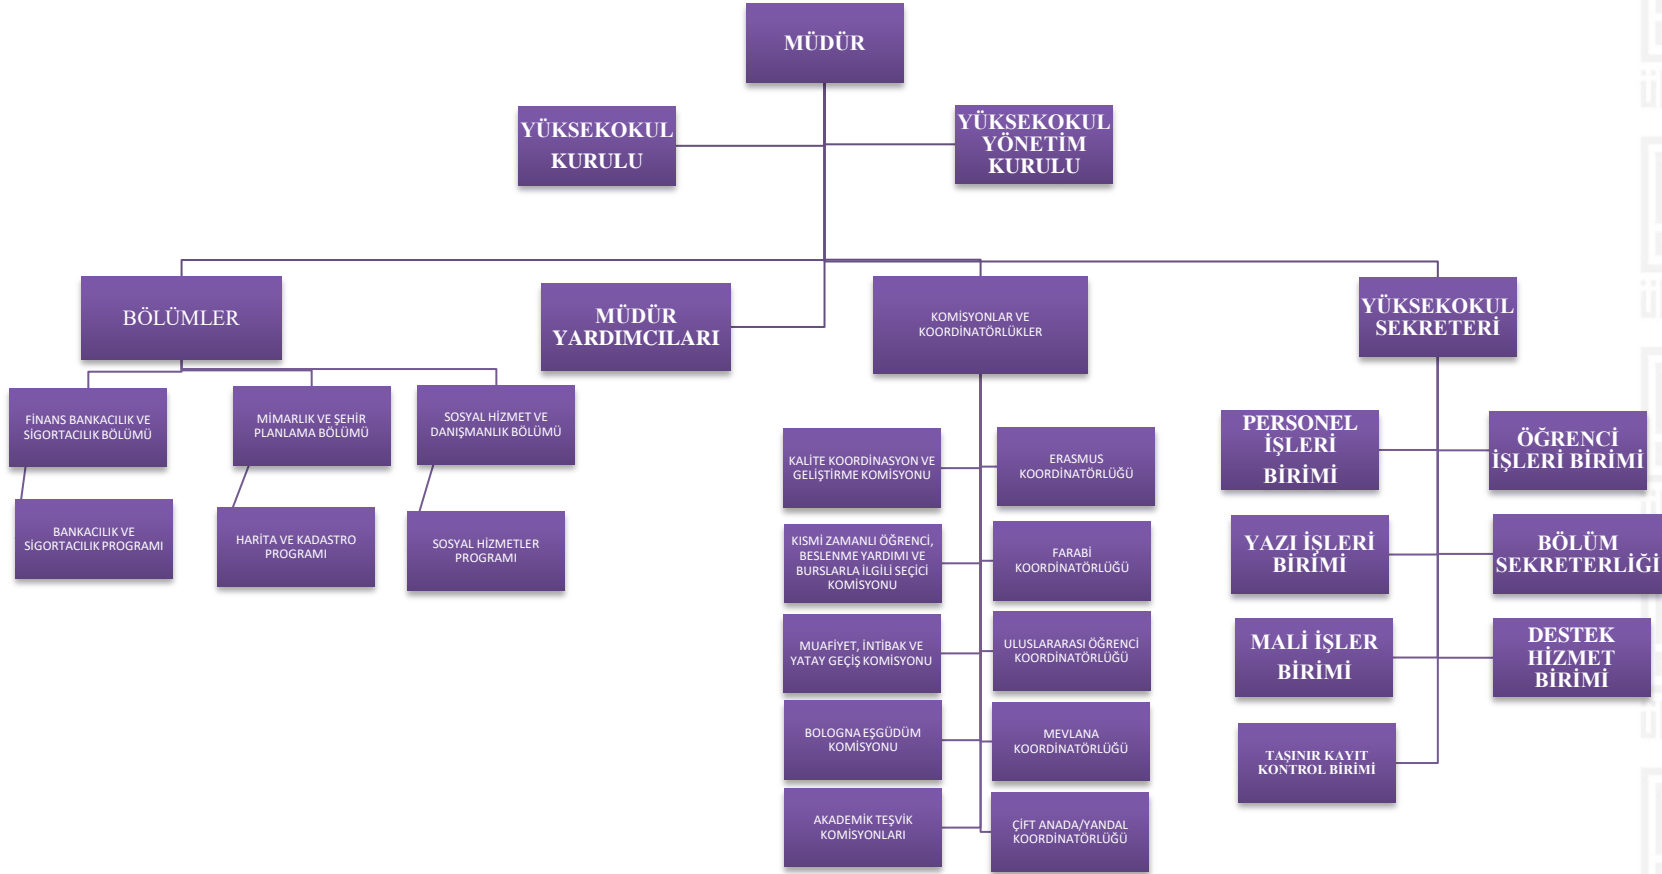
MÜDÜR

YÜKSEKOKUL KURULU

YÜKSEKOKUL YÖNETİM KURULU

BÖLÜMLER

MÜDÜR YARDIMCILARI

KOMİSYONLAR VE KOORDİNATÖRLÜKLER

YÜKSEKOKUL SEKRETERİ

FİNANS BANKACILIK VE SİGORTACILIK BÖLÜMÜ

MİMARLIK VE ŞEHİR PLANLAMA BÖLÜMÜ

SOSYAL HİZMET VE DANIŞMANLIK BÖLÜMÜ

BANKACILIK VE SİGORTACILIK PROGRAMI

HARİTA VE KADASTRO PROGRAMI

SOSYAL HİZMETLER PROGRAMI

KALİTE KOORDİNASYON VE GELİŞTİRME KOMİSYONU

ERASMUS KOORDİNATÖRLÜĞÜ

KISMİ ZAMANLI ÖĞRENCİ, BESLENME YARDIMI VE BURSLARLA İLGİLİ SEÇİCİ KOMİSYONU

FARABİ KOORDİNATÖRLÜĞÜ

MUAFİYET, İNTİBAK VE YATAY GEÇİŞ KOMİSYONU

ULUSLARARASI ÖĞRENCİ KOORDİNATÖRLÜĞÜ

BOLOGNA EŞGÜDÜM KOMİSYONU

MEVLANA KOORDİNATÖRLÜĞÜ

AKADEMİK TEŞVİK KOMİSYONLARI

ÇİFT ANADA/YANDAL KOORDİNATÖRLÜĞÜ

PERSONEL İŞLERİ BİRİMİ

ÖĞRENCİ İŞLERİ BİRİMİ

YAZI İŞLERİ BİRİMİ

BÖLÜM SEKRETERLİĞİ

MALİ İŞLER BİRİMİ

DESTEK HİZMET BİRİMİ

TAŞINIR KAYIT KONTROL BİRİMİ